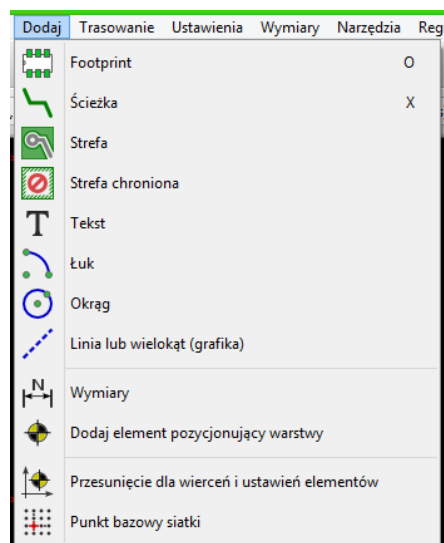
Dodaj Trasowanie Ustawienia Wymiary Narzędzia Reg

Footprint O
Ścieżka X
Strefa
Strefa chroniona
Tekst
Łuk
Okrąg
Linia lub wielokąt (grafika)
Wymiary
Dodaj element pozycjonujący warstwy
Przesunięcie dla wierceń i ustawień elementów
Punkt bazowy siatki